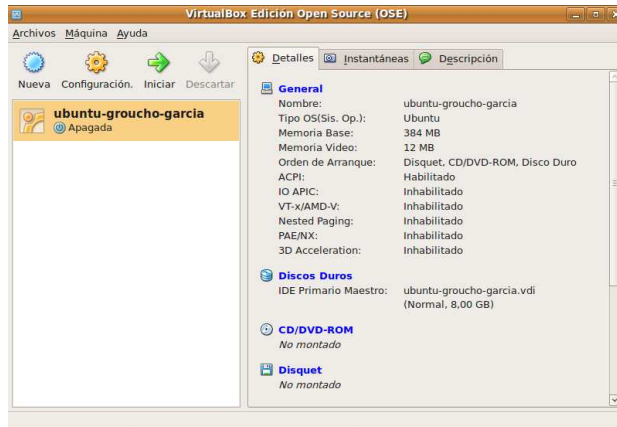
VirtualBox Edición Open Source (OSE)

Archivos Máquina Ayuda

Nueva Configuración. Iniciar Descartar

ubuntu-groucho-garcia
Apagada

Detalles Instantáneas Descripción

General
| | |
|---|---|
| Nombre: | ubuntu-groucho-garcia |
| Tipo OS(Sis. Op.): | Ubuntu |
| Memoria Base: | 384 MB |
| Memoria Video: | 12 MB |
| Orden de Arranque: | Disquet, CD/DVD-ROM, Disco Duro |
| ACPI: | Habilitado |
| IO APIC: | Inhabilitado |
| VT-x/AMD-V: | Inhabilitado |
| Nested Paging: | Inhabilitado |
| PAE/NX: | Inhabilitado |
| 3D Acceleration: | Inhabilitado |

Discos Duros
IDE Primario Maestro: ubuntu-groucho-garcia.vdi (Normal, 8,00 GB)

CD/DVD-ROM
No montado

Disquet
No montado